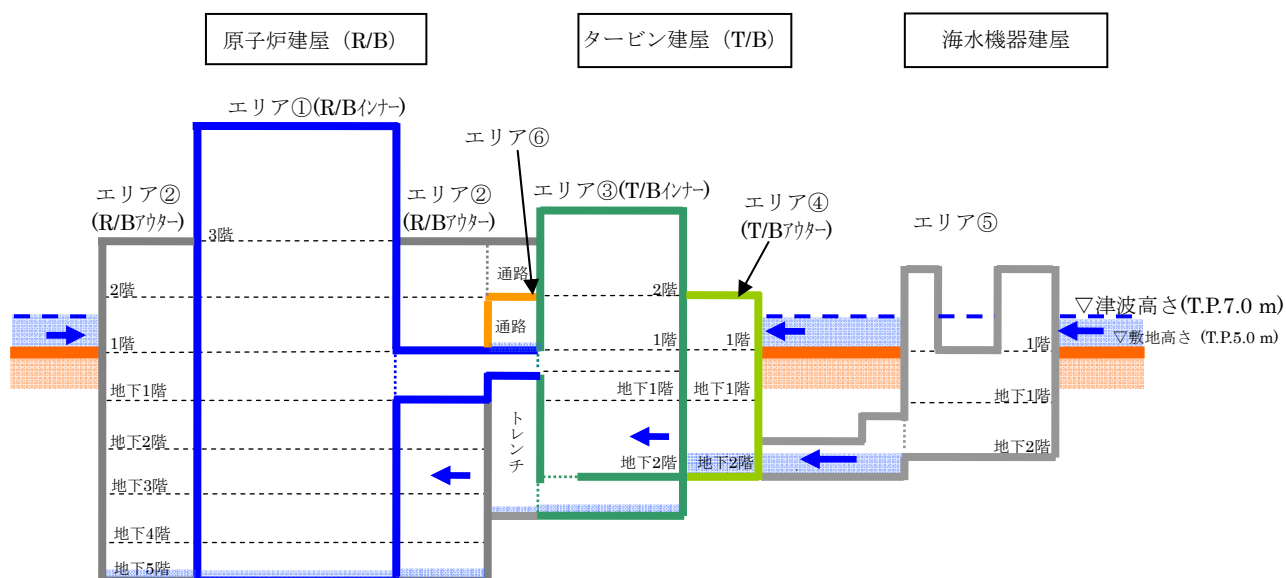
原子炉建屋（R/B）

タービン建屋（T/B）

海水機器建屋

エリア①(R/Bｲﾝﾅｰ)

エリア⑥

エリア②
(R/Bｱｳﾀｰ)

エリア②
(R/Bｱｳﾀｰ)

エリア③(T/Bｲﾝﾅｰ)

エリア④
(T/Bｱｳﾀｰ)

エリア⑤

3階

通路

2階

2階

▽津波高さ(T.P.7.0 m)

通路

1階

1階

1階

1階

▽敷地高さ（T.P.5.0 m）

地下1階

地下1階

地下1階

地下1階

地下2階

トレンチ

地下2階

地下2階

地下2階

地下3階

地下4階

地下5階